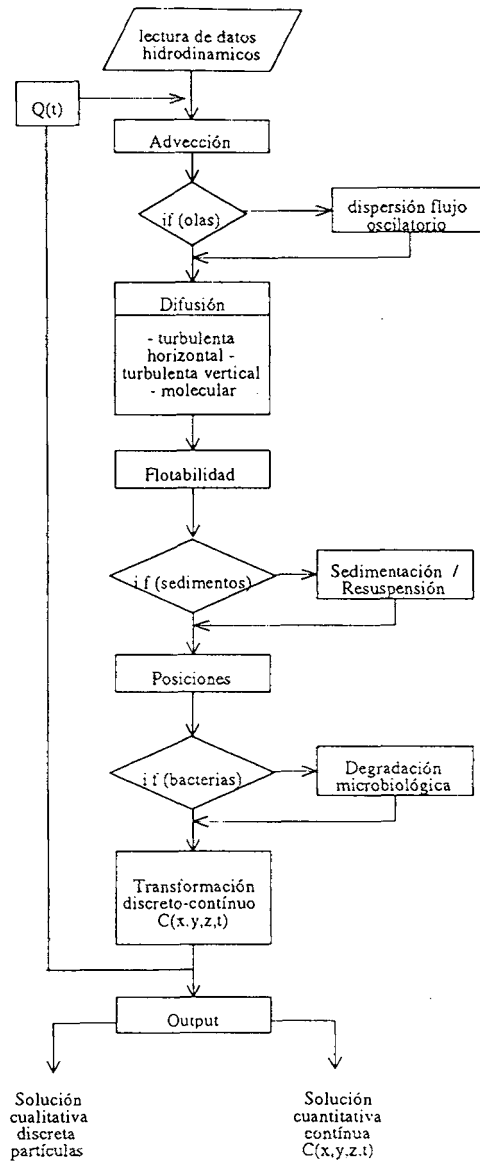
lectura de datos hidrodinamicos

Q(t)

Advección

if (olas)

dispersión flujo oscilatorio

Difusión

- turbulenta horizontal - turbulenta vertical - molecular

Flotabilidad

i f (sedimentos)

Sedimentación / Resuspensión

Posiciones

i f (bacterias)

Degradación microbiológica

Transformación discreto-contínuo C(x,y,z,t)

Output

Solución cualitativa discreta partículas

Solución cuantitativa contínua C(x,y,z,t)